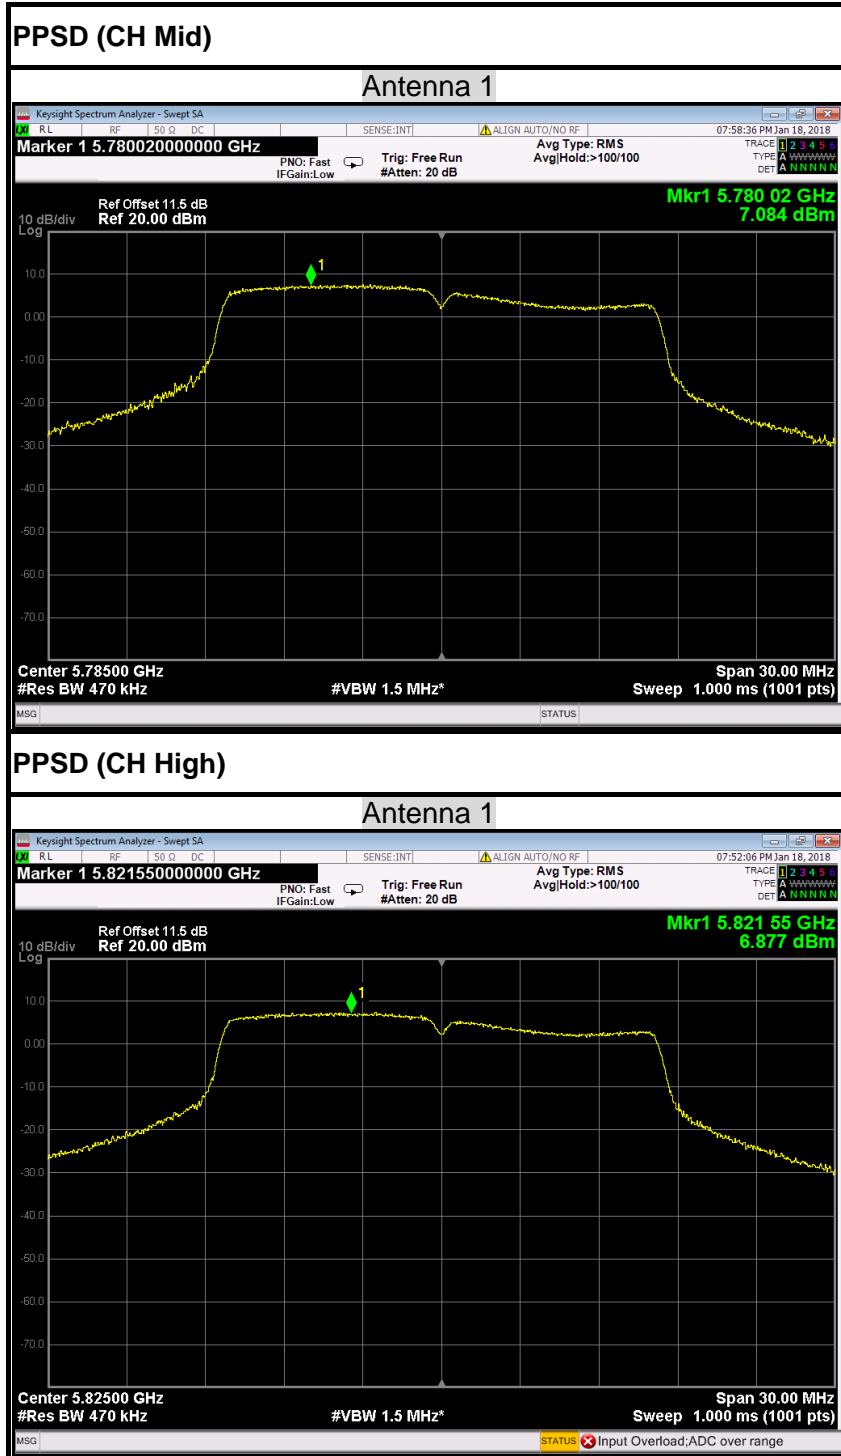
PPSD (CH Mid)

Antenna 1

Keysight Spectrum Analyzer - Swept SA

RL RF 50 Ω DC SENSE:INT ALIGN AUTO/NO RF 07:58:36 PM Jan 18, 2018

Marker 1 5.780020000000 GHz

PNO: Fast IFGain:Low Trig: Free Run #Atten: 20 dB Avg Type: RMS Avg|Hold:>100/100

TRACE 1 2 3 4 5 6 TYPE A WWWWWW DET A N N N N N

Ref Offset 11.5 dB 10 dB/div Ref 20.00 dBm Log

Mkr1 5.780 02 GHz 7.084 dBm

10.0 0.00 -10.0 -20.0 -30.0 -40.0 -50.0 -60.0 -70.0

1

Center 5.78500 GHz #Res BW 470 kHz #VBW 1.5 MHz* Span 30.00 MHz Sweep 1.000 ms (1001 pts)

MSG STATUS

PPSD (CH High)

Antenna 1

Keysight Spectrum Analyzer - Swept SA

RL RF 50 Ω DC SENSE:INT ALIGN AUTO/NO RF 07:52:06 PM Jan 18, 2018

Marker 1 5.821550000000 GHz

PNO: Fast IFGain:Low Trig: Free Run #Atten: 20 dB Avg Type: RMS Avg|Hold:>100/100

TRACE 1 2 3 4 5 6 TYPE A WWWWWW DET A N N N N N

Ref Offset 11.5 dB 10 dB/div Ref 20.00 dBm Log

Mkr1 5.821 55 GHz 6.877 dBm

10.0 0.00 -10.0 -20.0 -30.0 -40.0 -50.0 -60.0 -70.0

1

Center 5.82500 GHz #Res BW 470 kHz #VBW 1.5 MHz* Span 30.00 MHz Sweep 1.000 ms (1001 pts)

MSG STATUS Input Overload;ADC over range